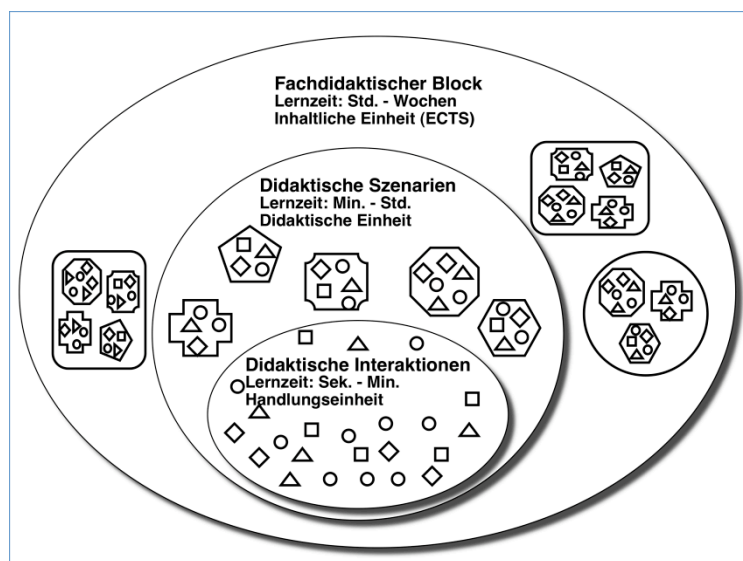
Fachdidaktischer Block
Lernzeit: Std. - Wochen
Inhaltliche Einheit (ECTS)

Didaktische Szenarien
Lernzeit: Min. - Std.
Didaktische Einheit

Didaktische Interaktionen
Lernzeit: Sek. - Min.
Handlungseinheit